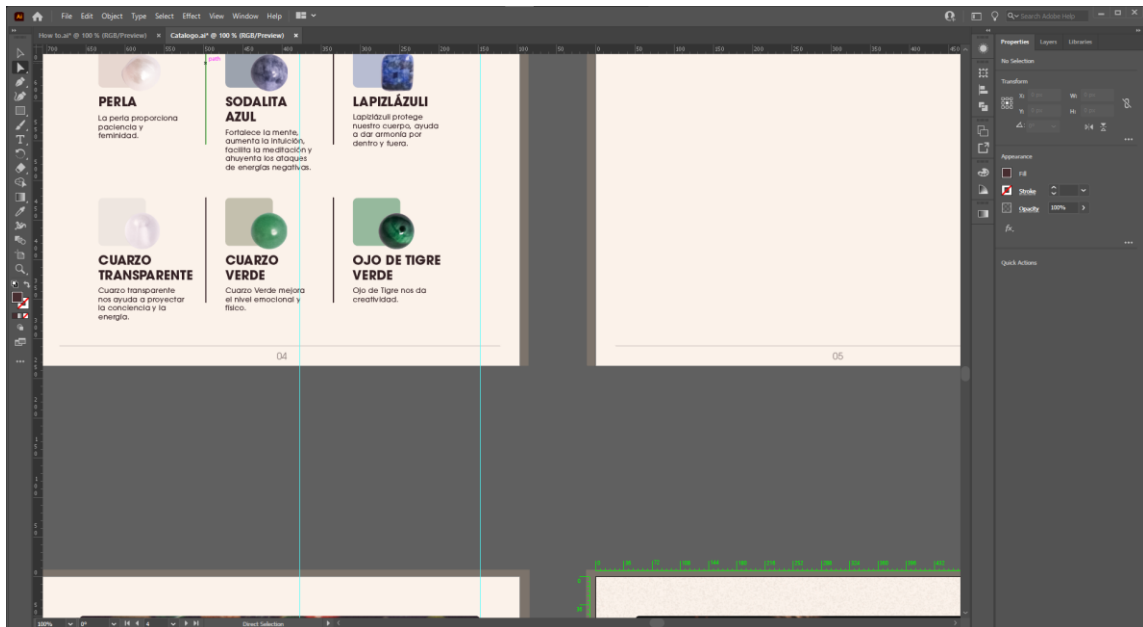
File Edit Object Type Select Effect View Window Help

Search Adobe Help

How to.ai* @ 100 % (RGB/Preview) ×
Catalogo.ai* @ 100 % (RGB/Preview) ×

path

PERLA
La perla proporciona paciencia y feminidad.

SODALITA AZUL
Fortalece la mente, aumenta la intuición, facilita la meditación y ahuyenta los ataques de energías negativas.

LAPIZLÁZULI
Lapizlázuli protege nuestro cuerpo, ayuda a dar armonía por dentro y fuera.

CUARZO TRANSPARENTE
Cuarzo transparente nos ayuda a proyectar la conciencia y la energía.

CUARZO VERDE
Cuarzo Verde mejora el nivel emocional y físico.

OJO DE TIGRE VERDE
Ojo de Tigre nos da creatividad.

04

05

Properties Layers Libraries
No Selection
Transform
X: Y: W: H:
Appearance
Fill
Stroke
Opacity 100%
fx.
Quick Actions

100%
Direct Selection